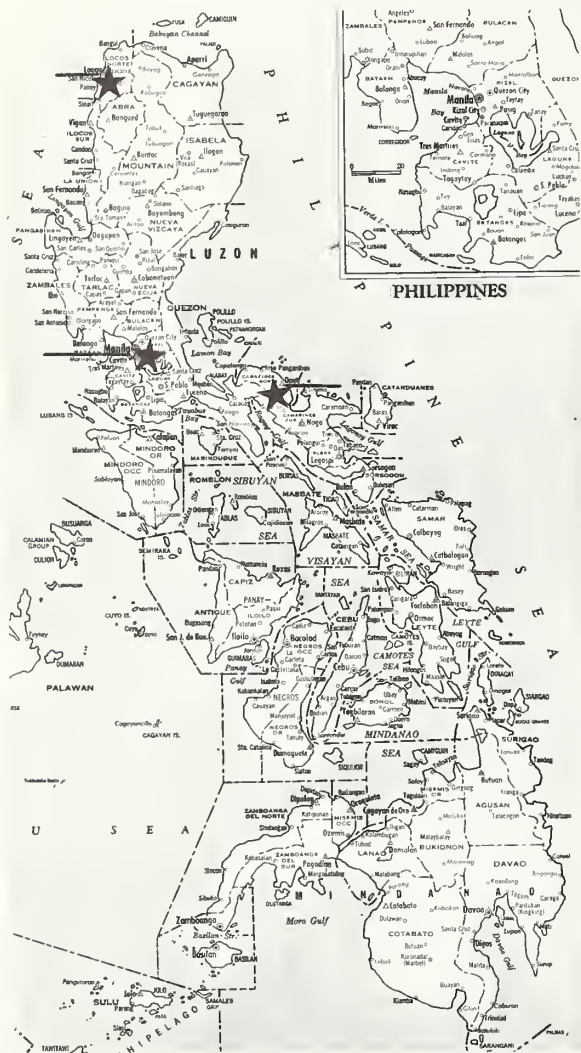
CAMIGUIN
Babuyan Channel
Aparri
ILOCOS NORTE
CAGAYAN
Vigan
ABRA
Bangued
Tuguegarao
ILOCOS SUR
ISABELA
MOUNTAIN
Bontoc
Ilagan
LA UNION
San Fernando
Baguio
NUEVA VIZCAYA
Bayombong
Lingayen
Dagupan
PANGASINAN
LUZON
ZAMBALES
TARLAC
NUEVA ECIJA
Tarlac
Cabanatuan
Iba
San Fernando
BULACAN
QUEZON
POLILLO
Manila
Lamon Bay
Cavite
Sta. Cruz
San Pablo
Tayabas Bay
Batangas
Naga
Lucena
CAMARINES SUR
CATANDUANES
Virac
Legaspi
Calapan
MINDORO OR.
MINDORO OCC.
MARINDUQUE
Sorsogon
ROMBLON
SIBUYAN
MASBATE
Masbate
SAMAR
Catarman
SEA
BUSUANGA
CALAMIAN GROUP
CULION
CAPIZ
VISAYAN
Catbalogan
SEA
PANAY
Roxas
ANTIQUE
ILOILO
Iloilo
Tacloban
LEYTE
CUYO IS.
San Jose de Buenavista
Bacolod
CEBU
Cebu
LEYTE GULF
NEGROS OCC.
CAMOTES SEA
PALAWAN
Puerto Princesa
BOHOL
Tagbilaran
NEGROS OR.
Dumaguete
SIQUIJOR
SURIGAO
MINDANAO
SEA
CAGAYAN IS.
Cagayan de Oro
AGUSAN
ZAMBOANGA DEL NORTE
Dipolog
MISAMIS OCC.
BUKIDNON
LANAO
U
S
E
A
ZAMBOANGA DEL SUR
Pagadian
DAVAO
Davao
COTABATO
Cotabato
Moro Gulf
Zamboanga
Basilan Str.
Basilan
BASILAN
SULU
Jolo
SAMALES GRP.
TAWITAWI
ARCHIPELAGO
PHILIPPINE SEA
PHILIPPINES
Angeles
PAMPANGA
San Fernando
BULACAN
ZAMBALES
Malolos
BATAAN
Balanga
Manila Bay
Manila
Quezon City
RIZAL
Cavite
CORREGIDOR
Tres Martires
CAVITE
Tagaytay
Laguna de Bay
LAGUNA
Sta. Cruz
S. Pablo
BATANGAS
Batangas
Lipa
Lucena
QUEZON
Miles
0
20